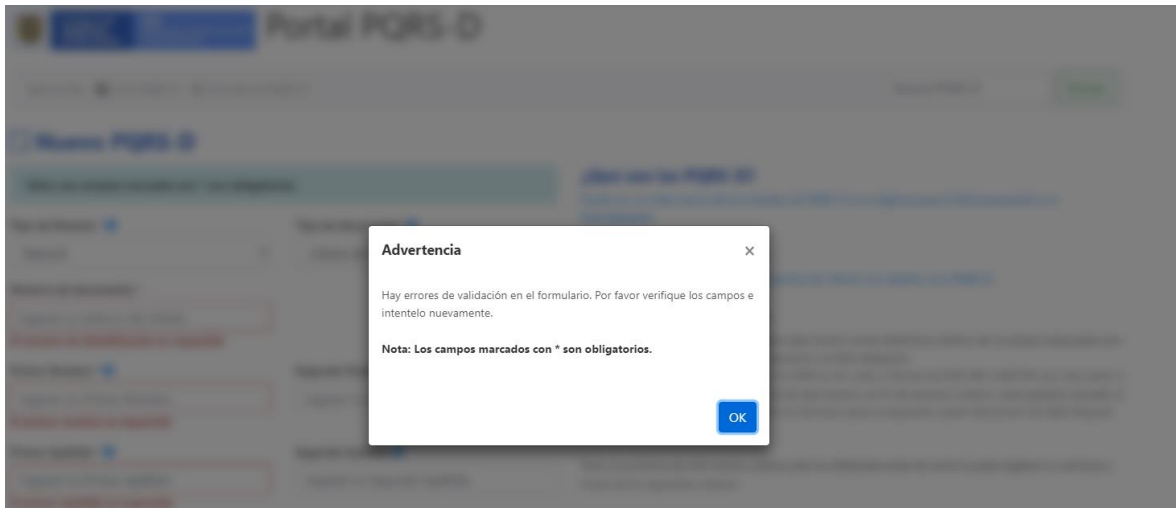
Portal PQRS-D

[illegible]

Nuevo PQRS-D

Advertencia

×

Hay errores de validación en el formulario. Por favor verifique los campos e intentelo nuevamente.

**Nota: Los campos marcados con * son obligatorios.**

OK